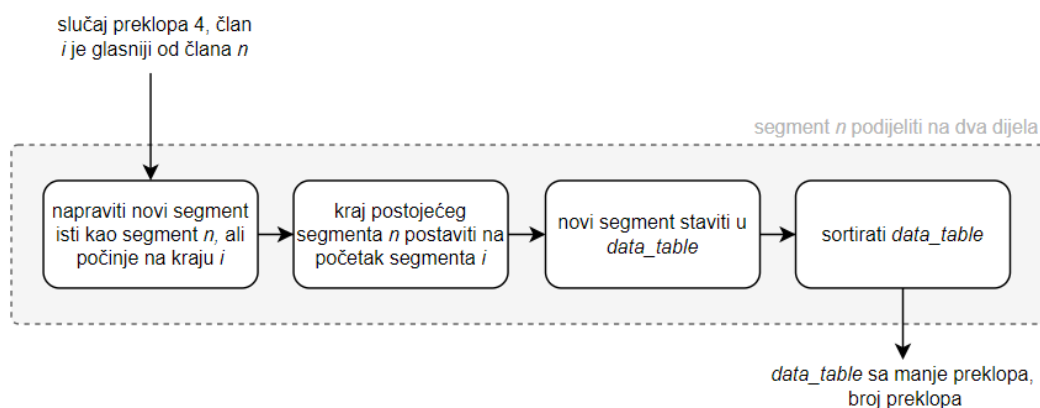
slučaj preklopa 4, član *i* je glasniji od člana *n*

segment *n* podijeliti na dva dijela

napraviti novi segment isti kao segment *n,* ali počinje na kraju *i*

kraj postojećeg segmenta *n* postaviti na početak segmenta *i*

novi segment staviti u *data_table*

sortirati *data_table*

*data_table* sa manje preklopa, broj preklopa